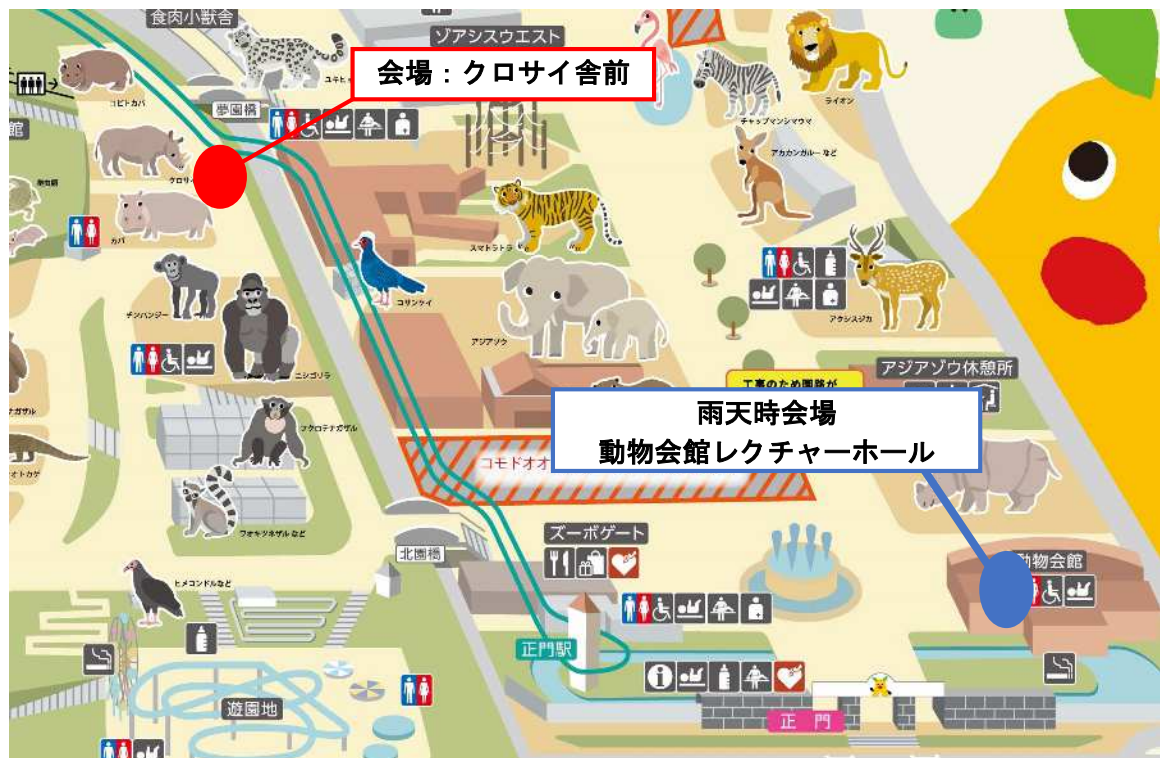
食肉小獣舎
ゾアシスウエスト
会場：クロサイ舎前
コビトカバ
夢園橋
ユキヒョウ
ライオン
チャップマンシマウマ
アカカンガルー など
クロサイ
カバ
スマトラトラ
コサンケイ
アクシスジカ
チンパンジー
ニシゴリラ
アジアゾウ
アジアゾウ休憩所
工事のため園路が
雨天時会場
動物会館レクチャーホール
フクロテナガザル
コモドオオ
ズーボゲート
ワオキツネザル など
北園橋
ヒメコンドル など
動物会館
正門駅
遊園地
正門